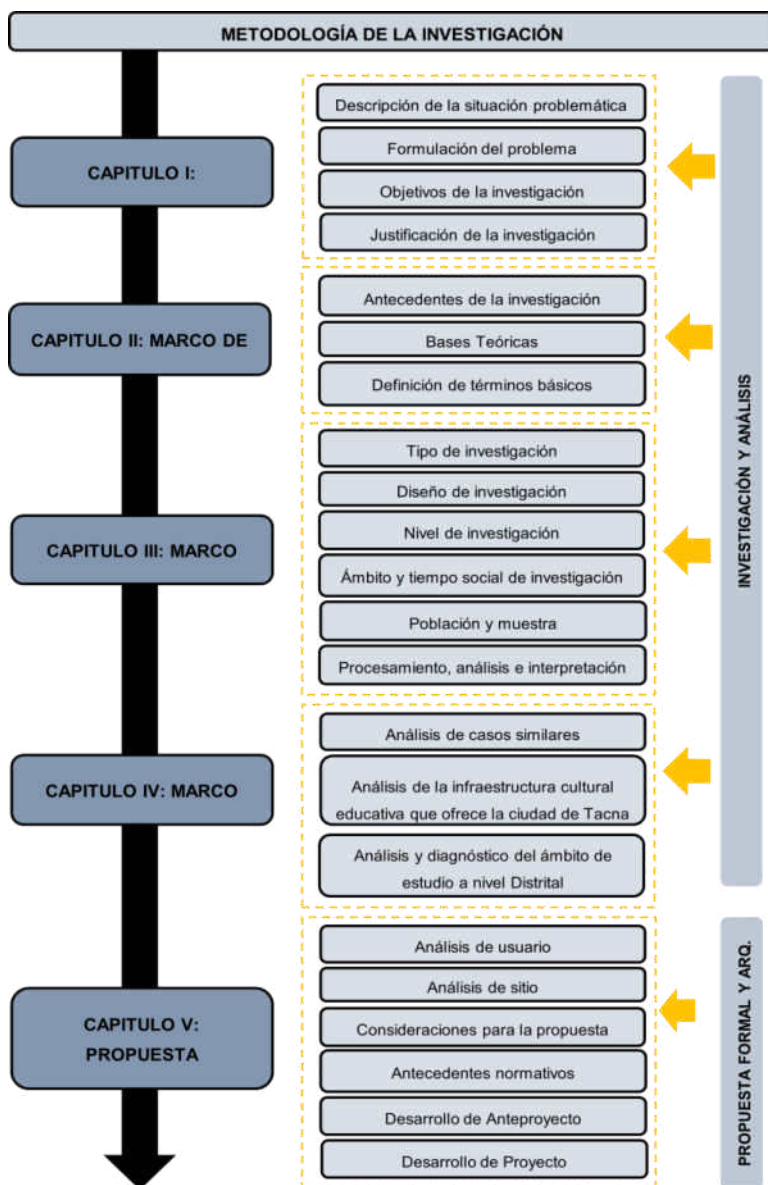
METODOLOGÍA DE LA INVESTIGACIÓN

CAPITULO I:

Descripción de la situación problemática

Formulación del problema

Objetivos de la investigación

Justificación de la investigación

CAPITULO II: MARCO DE

Antecedentes de la investigación

Bases Teóricas

Definición de términos básicos

CAPITULO III: MARCO

Tipo de investigación

Diseño de investigación

Nivel de investigación

Ámbito y tiempo social de investigación

Población y muestra

Procesamiento, análisis e interpretación

CAPITULO IV: MARCO

Análisis de casos similares

Análisis de la infraestructura cultural educativa que ofrece la ciudad de Tacna

Análisis y diagnóstico del ámbito de estudio a nivel Distrital

CAPITULO V: PROPUESTA

Análisis de usuario

Análisis de sitio

Consideraciones para la propuesta

Antecedentes normativos

Desarrollo de Anteproyecto

Desarrollo de Proyecto

INVESTIGACIÓN Y ANÁLISIS

PROPUESTA FORMAL Y ARQ.